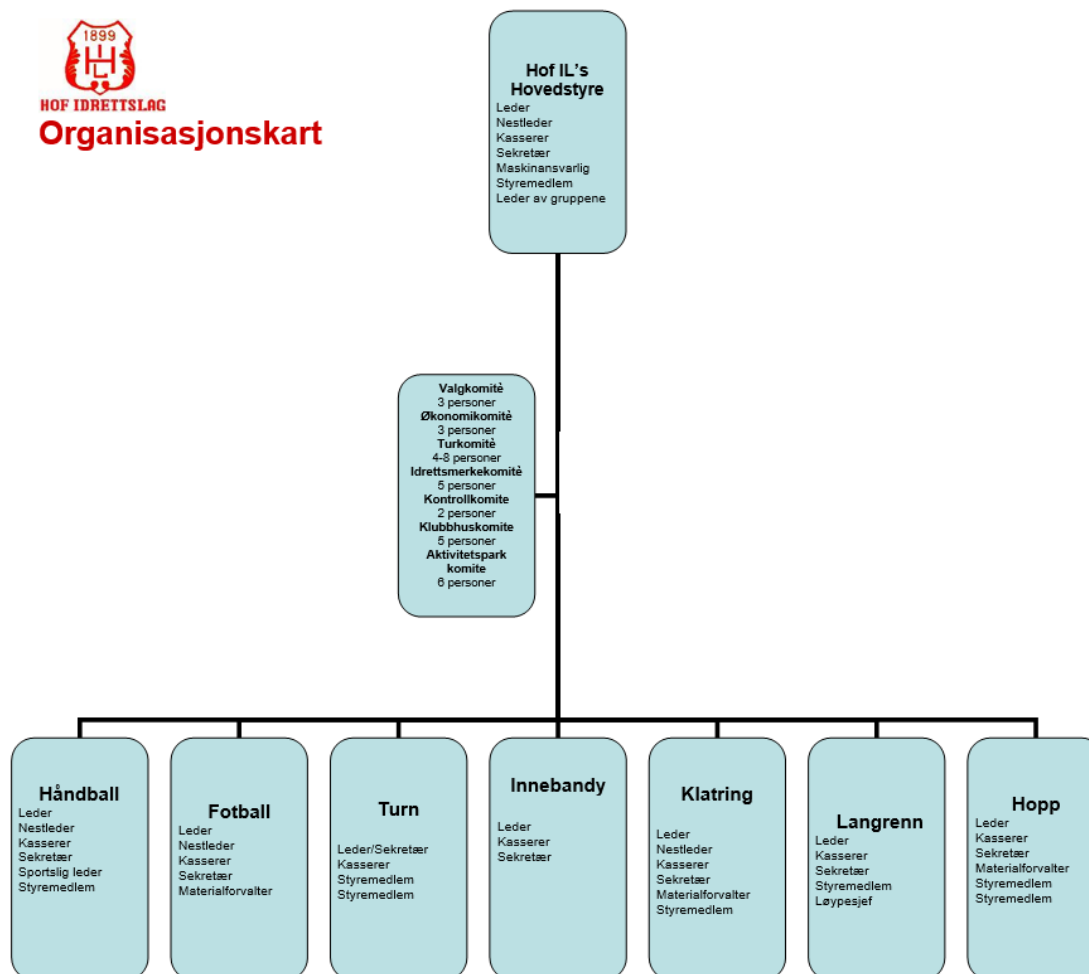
1899

HIL

HOF IDRETTSLAG
Organisasjonskart

Hof IL's Hovedstyre
Leder
Nestleder
Kasserer
Sekretær
Maskinansvarlig
Styremedlem
Leder av gruppene

Valgkomitè
3 personer
Økonomikomitè
3 personer
Turkomitè
4-8 personer
Idrettsmerkekomitè
5 personer
Kontrollkomite
2 personer
Klubbhuskomite
5 personer
Aktivitetspark komite
6 personer

Håndball
Leder
Nestleder
Kasserer
Sekretær
Sportslig leder
Styremedlem

Fotball
Leder
Nestleder
Kasserer
Sekretær
Materialforvalter

Turn
Leder/Sekretær
Kasserer
Styremedlem
Styremedlem

Innebandy
Leder
Kasserer
Sekretær

Klatring
Leder
Nestleder
Kasserer
Sekretær
Materialforvalter
Styremedlem

Langrenn
Leder
Kasserer
Sekretær
Styremedlem
Løypesjef

Hopp
Leder
Kasserer
Sekretær
Materialforvalter
Styremedlem
Styremedlem